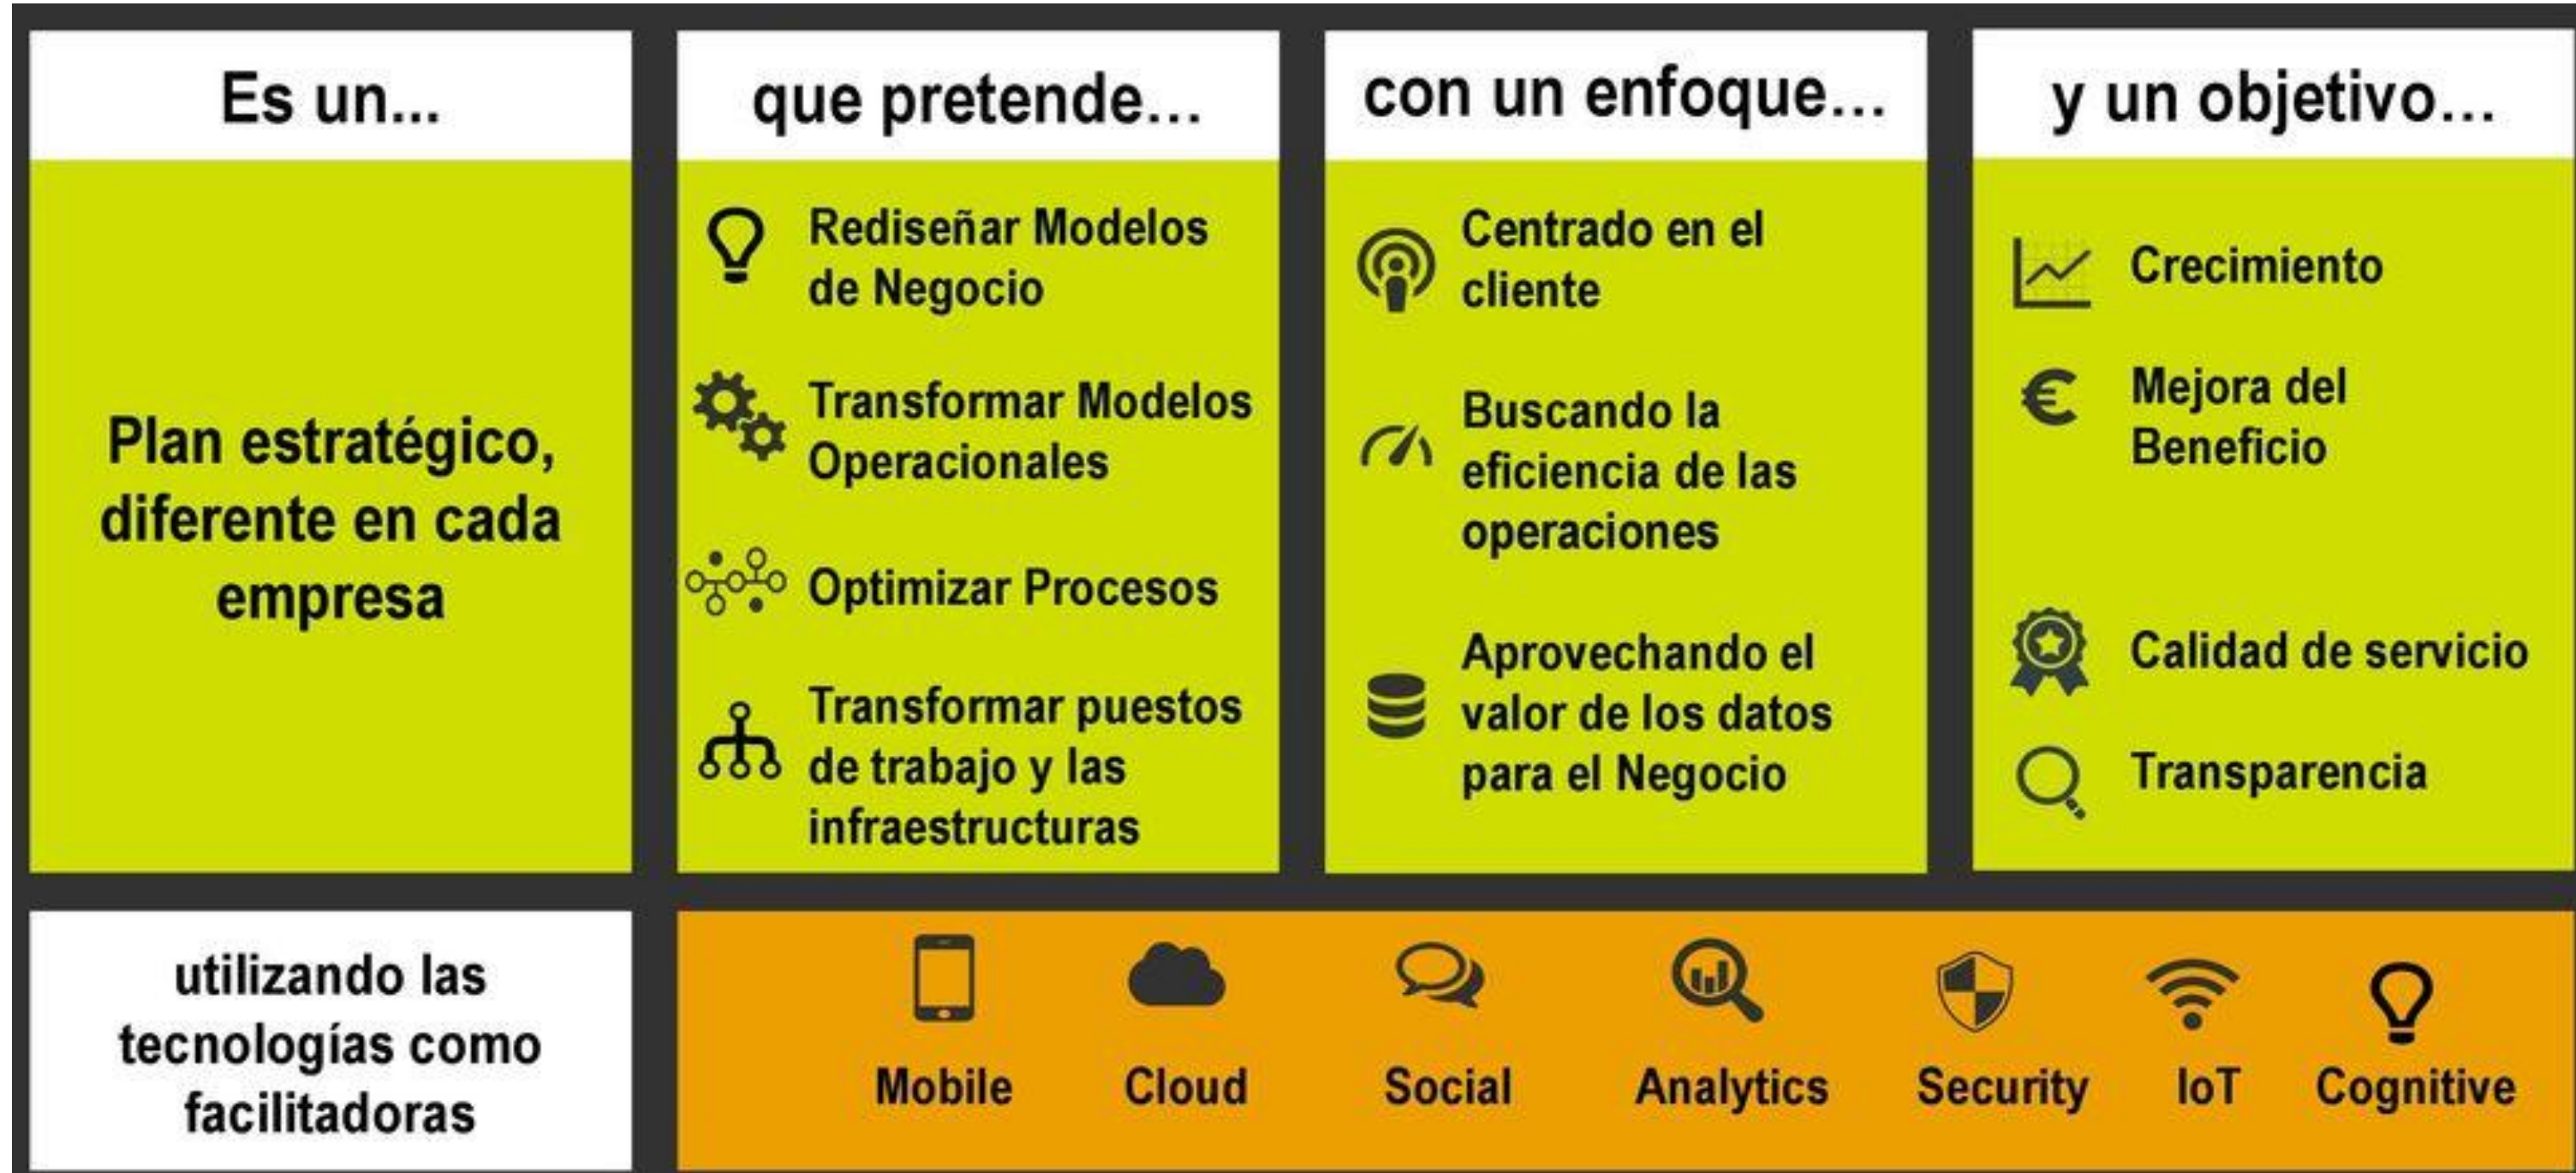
Es un...

Plan estratégico, diferente en cada empresa

que pretende...

Rediseñar Modelos de Negocio

Transformar Modelos Operacionales

Optimizar Procesos

Transformar puestos de trabajo y las infraestructuras

con un enfoque...

Centrado en el cliente

Buscando la eficiencia de las operaciones

Aprovechando el valor de los datos para el Negocio

y un objetivo...

Crecimiento

Mejora del Beneficio

Calidad de servicio

Transparencia

utilizando las tecnologías como facilitadoras

Mobile

Cloud

Social

Analytics

Security

IoT

Cognitive